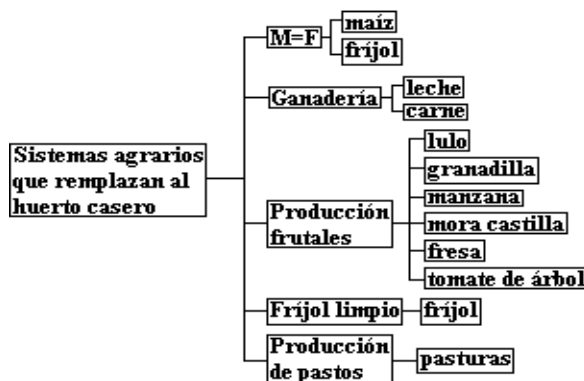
Sistemas agrarios que remplazan al huerto casero

M=F
maíz
fríjol

Ganadería
leche
carne

Producción frutales
lulo
granadilla
manzana
mora castilla
fresa
tomate de árbol

Fríjol limpio
fríjol

Producción de pastos
pasturas